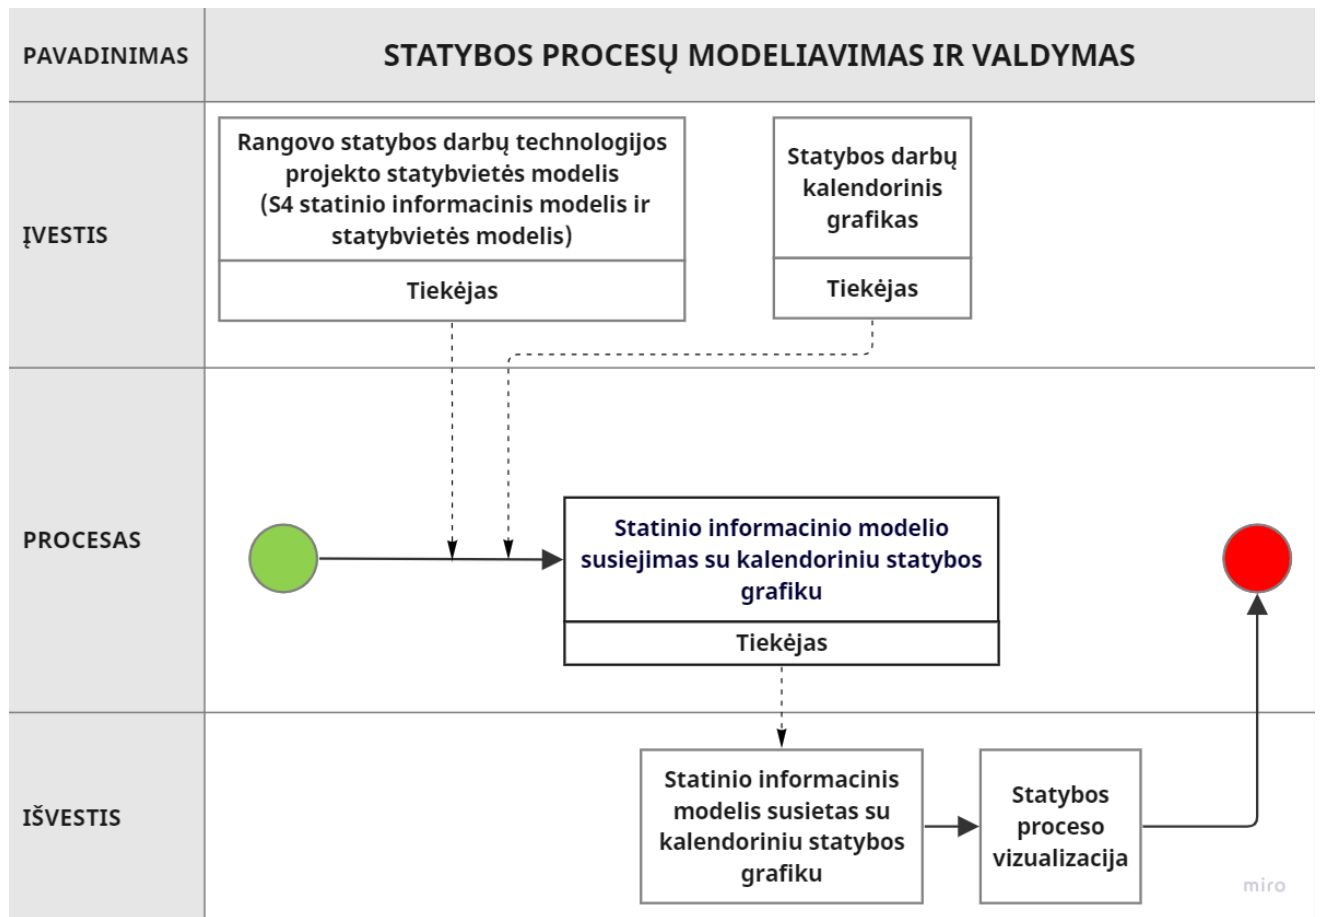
PAVADINIMAS

STATYBOS PROCESŲ MODELIAVIMAS IR VALDYMAS

ĮVESTIS

Rangovo statybos darbų technologijos projekto statybvietės modelis (S4 statinio informacinis modelis ir statybvietės modelis)

Tiekėjas

Statybos darbų kalendorinis grafikas

Tiekėjas

PROCESAS

Statinio informacinio modelio susiejimas su kalendoriniu statybos grafiku

Tiekėjas

IŠVESTIS

Statinio informacinis modelis susietas su kalendoriniu statybos grafiku

Statybos proceso vizualizacija

miro